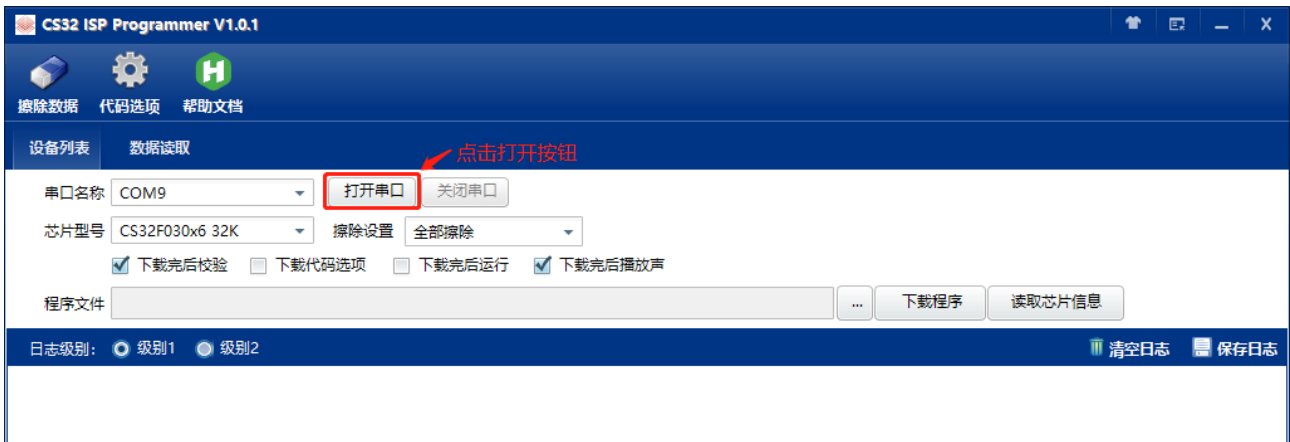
CS32 ISP Programmer V1.0.1

擦除数据 代码选项 帮助文档

设备列表 数据读取

点击打开按钮

串口名称 COM9 打开串口 关闭串口

芯片型号 CS32F030x6 32K 擦除设置 全部擦除

下载完后校验 下载代码选项 下载完后运行 下载完后播放声

程序文件 ... 下载程序 读取芯片信息

日志级别: 级别1 级别2 清空日志 保存日志